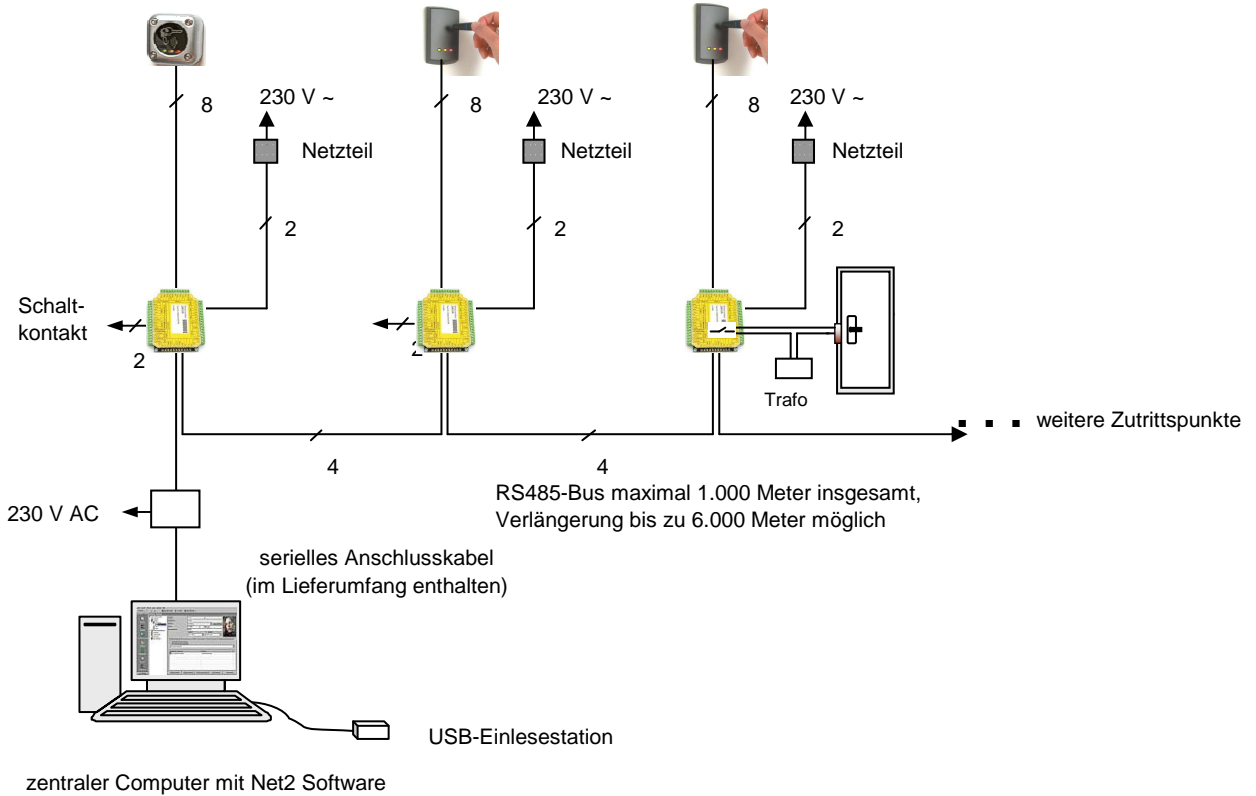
8

230 V ~

Netzteil

2

8

230 V ~

Netzteil

2

8

230 V ~

Netzteil

2

Schaltkontakt

2

2

Trafo

weitere Zutrittspunkte

4

4

RS485-Bus maximal 1.000 Meter insgesamt, Verlängerung bis zu 6.000 Meter möglich

230 V AC

serielles Anschlusskabel (im Lieferumfang enthalten)

USB-Einlesestation

zentraler Computer mit Net2 Software